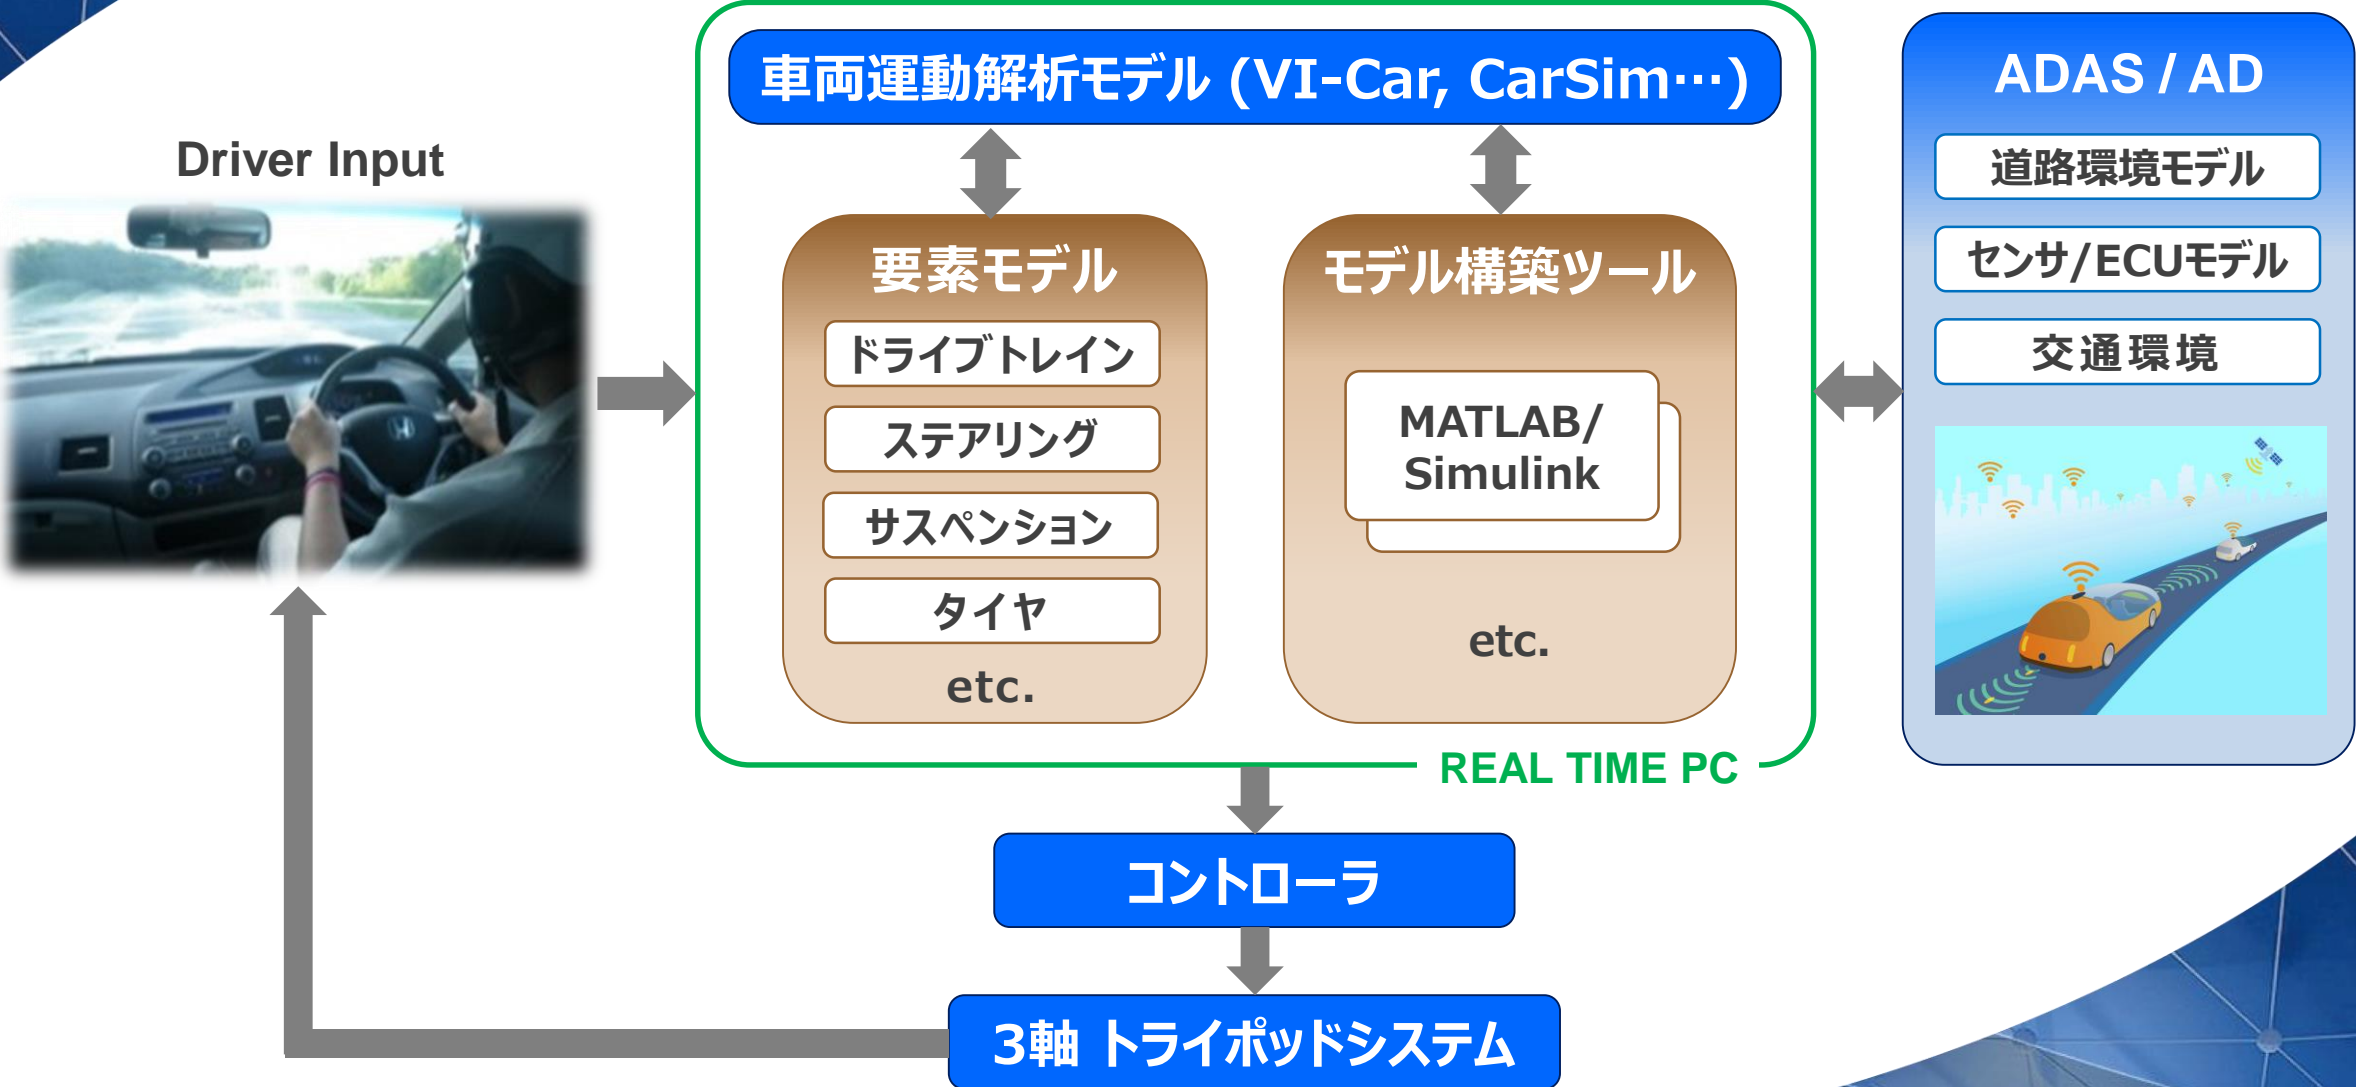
Driver Input

車両運動解析モデル (VI-Car, CarSim…)

要素モデル

ドライブトレイン

ステアリング

サスペンション

タイヤ

etc.

モデル構築ツール

MATLAB/ Simulink

etc.

REAL TIME PC

ADAS / AD

道路環境モデル

センサ/ECUモデル

交通環境

コントローラ

3軸 トライポッドシステム